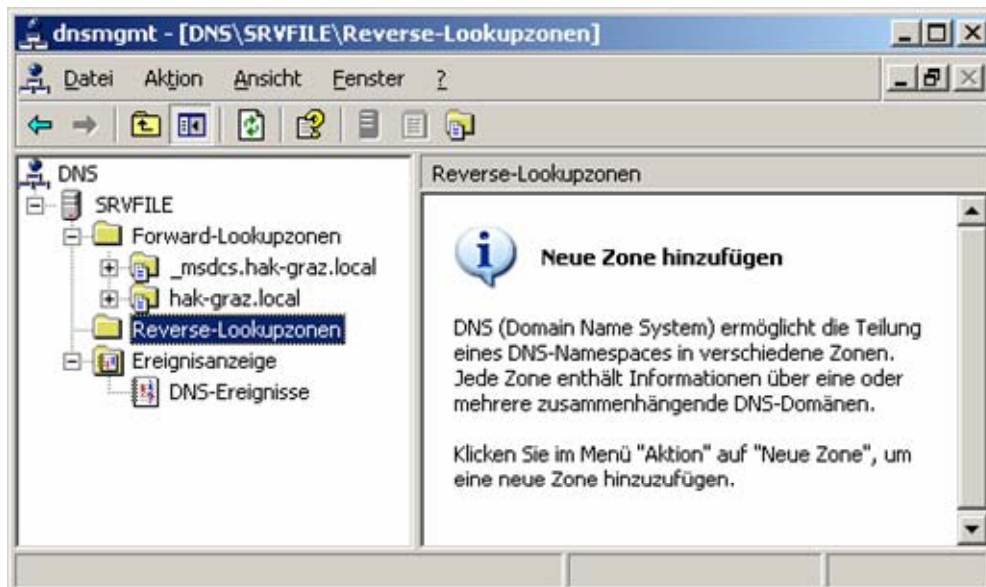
dnsmgmt - [DNS\SRVFILE\Reverse-Lookupzonen]

Datei Aktion Ansicht Fenster ?

DNS
SRVFILE
Forward-Lookupzonen
_msdcs.hak-graz.local
hak-graz.local
Reverse-Lookupzonen
Ereignisanzeige
DNS-Ereignisse

Reverse-Lookupzonen

Neue Zone hinzufügen

DNS (Domain Name System) ermöglicht die Teilung eines DNS-Namespaces in verschiedene Zonen. Jede Zone enthält Informationen über eine oder mehrere zusammenhängende DNS-Domänen.

Klicken Sie im Menü "Aktion" auf "Neue Zone", um eine neue Zone hinzuzufügen.